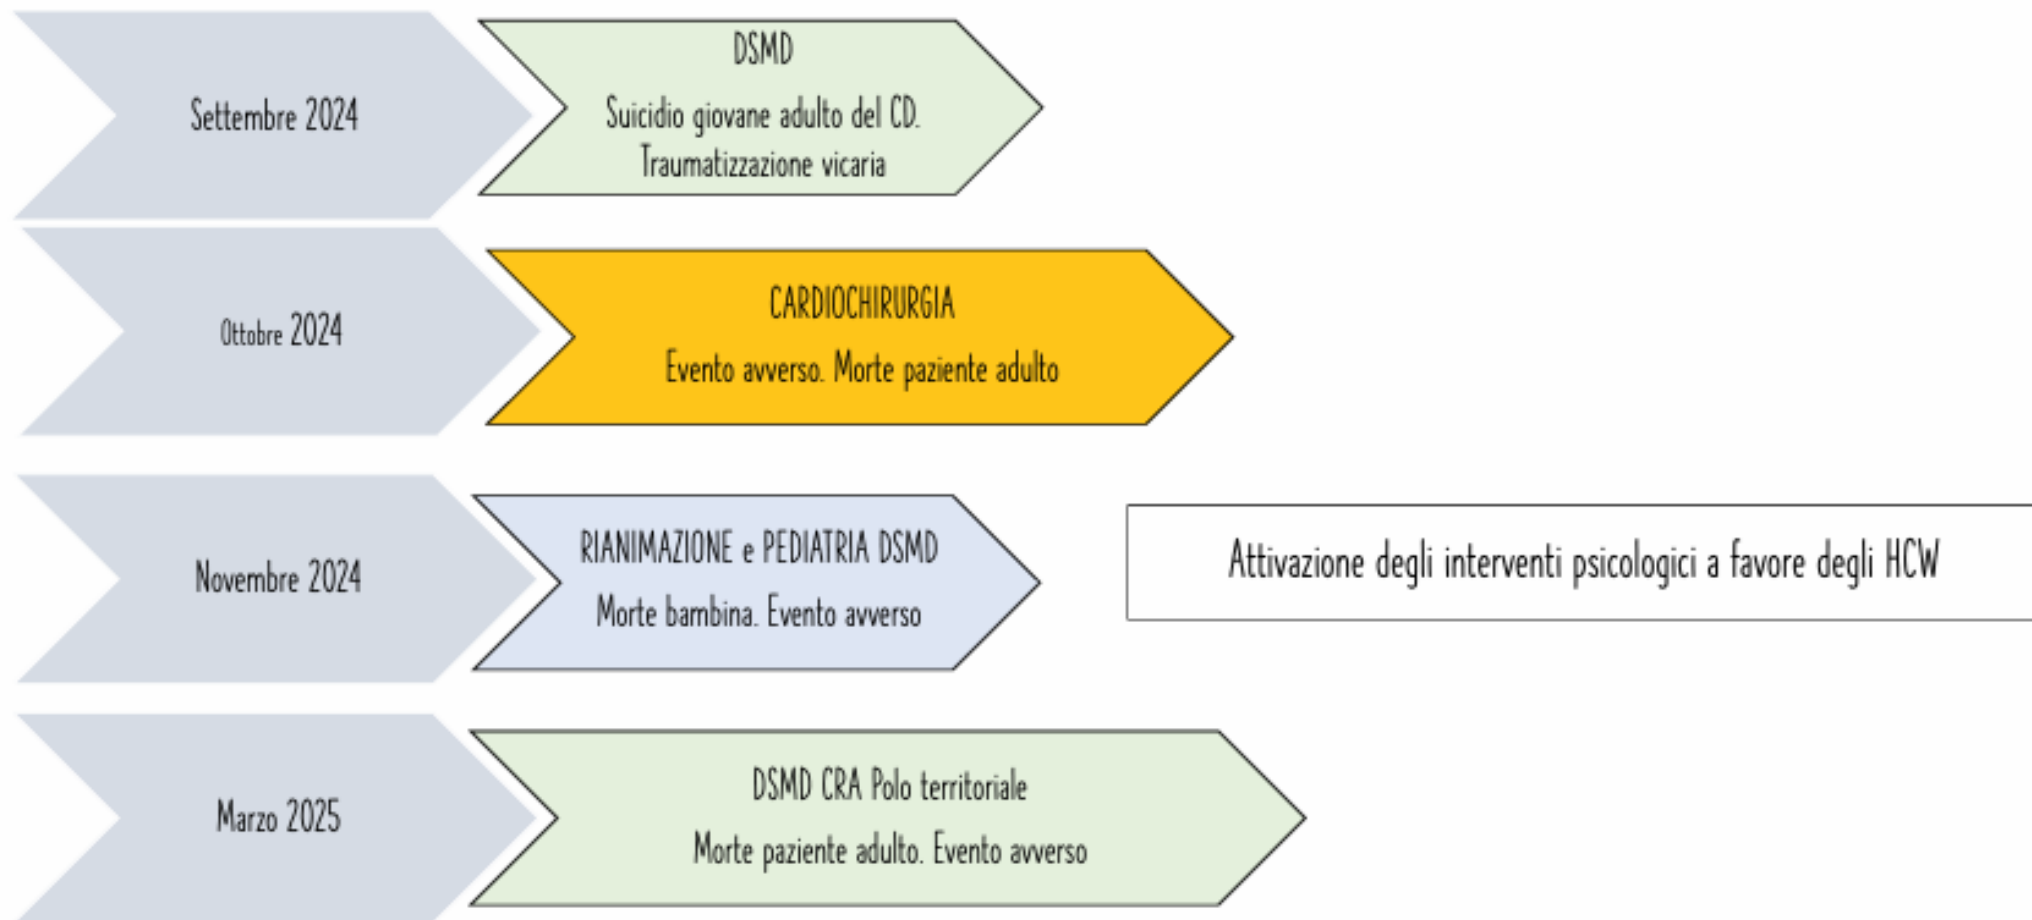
Settembre 2024

DSMD
Suicidio giovane adulto del CD.
Traumatizzazione vicaria

Ottobre 2024

CARDIOCHIRURGIA
Evento avverso. Morte paziente adulto

Novembre 2024

RIANIMAZIONE e PEDIATRIA DSMD
Morte bambina. Evento avverso

Attivazione degli interventi psicologici a favore degli HCW

Marzo 2025

DSMD CRA Polo territoriale
Morte paziente adulto. Evento avverso